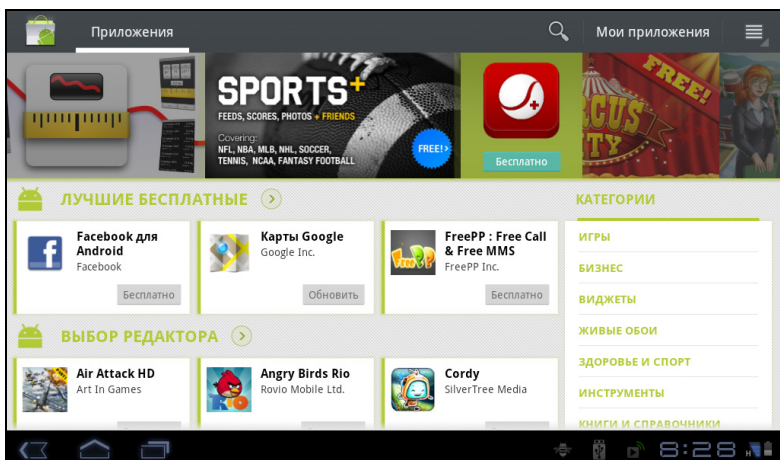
Приложения

Мои приложения

SPORTS+
FEEDS, SCORES, PHOTOS + FRIENDS
Covering:
NFL, NBA, MLB, NHL, SOCCER, TENNIS, NCAA, FANTASY FOOTBALL
FREE!

Бесплатно

FREE!
CUS
TY

ЛУЧШИЕ БЕСПЛАТНЫЕ

Facebook для Android
Facebook
Бесплатно

Карты Google
Google Inc.
Обновить

FreePP : Free Call & Free MMS
FreePP Inc.
Бесплатно

ВЫБОР РЕДАКТОРА

Air Attack HD
Art In Games

Angry Birds Rio
Rovio Mobile Ltd.

Cordy
SilverTree Media

КАТЕГОРИИ
ИГРЫ
БИЗНЕС
ВИДЖЕТЫ
ЖИВЫЕ ОБОИ
ЗДОРОВЬЕ И СПОРТ
ИНСТРУМЕНТЫ
КНИГИ И СПРАВОЧНИКИ

8:28